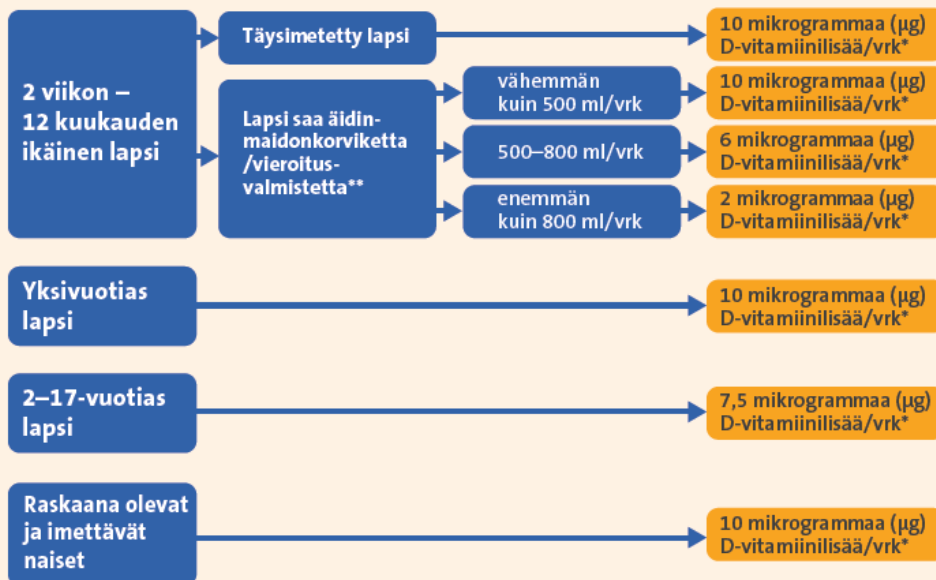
2 viikon – 12 kuukauden ikäinen lapsi

Täysimetetty lapsi

10 mikrogrammaa (µg) D-vitamiinilisää/vrk*

Lapsi saa äidinmaidonkorviketta /vieroitusvalmistetta**

vähemmän kuin 500 ml/vrk

10 mikrogrammaa (µg) D-vitamiinilisää/vrk*

500–800 ml/vrk

6 mikrogrammaa (µg) D-vitamiinilisää/vrk*

enemmän kuin 800 ml/vrk

2 mikrogrammaa (µg) D-vitamiinilisää/vrk*

Yksivuotias lapsi

10 mikrogrammaa (µg) D-vitamiinilisää/vrk*

2–17-vuotias lapsi

7,5 mikrogrammaa (µg) D-vitamiinilisää/vrk*

Raskaana olevat ja imettävät naiset

10 mikrogrammaa (µg) D-vitamiinilisää/vrk*